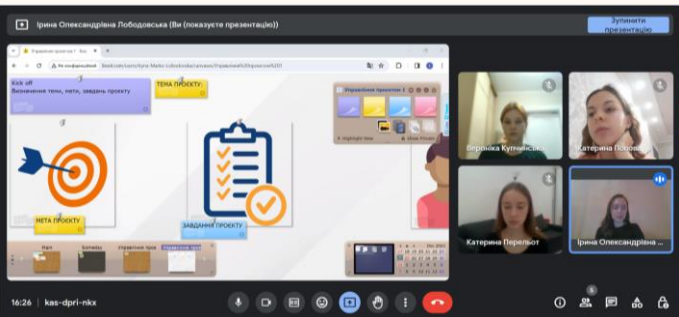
Ірина Олександрівна Лободовська (Ви (показуєте презентацію))

Зупинити презентацію

Управління проєктом 1 · Ко

Не конфіденційний

Kick off
Визначення теми, мети, завдань проекту

ТЕМА ПРОЕКТУ

МЕТА ПРОЕКТУ

ЗАВДАННЯ ПРОЕКТУ

Управління проектом 1

Highlight Tiles

Show Pinned

Paris

Someday

Управління Проє

Управління Проє

Вероніка Купчинська

Катерина Попова

Катерина Перельот

Ірина Олександрівна

16:26 | kas-dpri-nkx